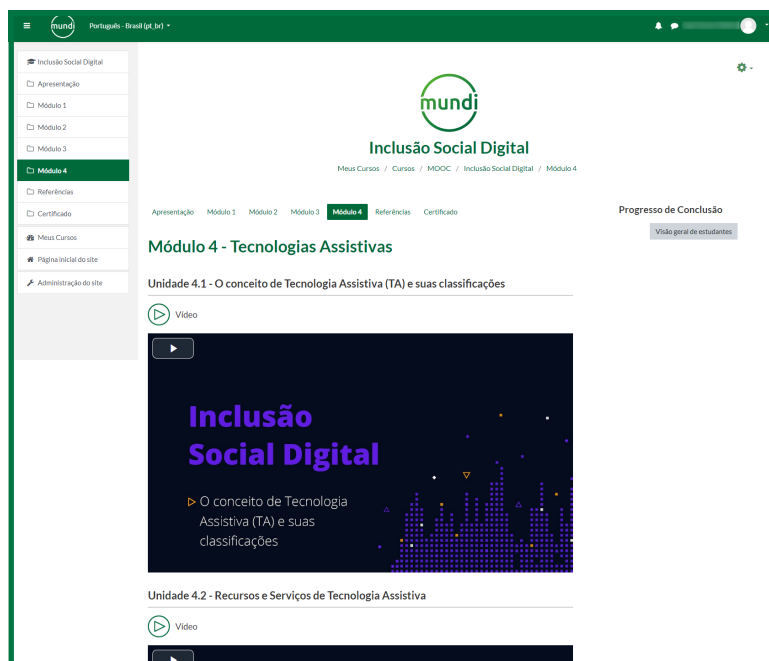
≡ mundi Português - Brasil (pt_br) ▾

Inclusão Social Digital
Apresentação
Módulo 1
Módulo 2
Módulo 3
Módulo 4
Referências
Certificado
Meus Cursos
Página inicial do site
Administração do site

mundi

Inclusão Social Digital

Meus Cursos / Cursos / MOOC / Inclusão Social Digital / Módulo 4

Apresentação Módulo 1 Módulo 2 Módulo 3 Módulo 4 Referências Certificado

Módulo 4 - Tecnologias Assistivas

Unidade 4.1 - O conceito de Tecnologia Assistiva (TA) e suas classificações

Vídeo

Inclusão Social Digital

O conceito de Tecnologia Assistiva (TA) e suas classificações

Unidade 4.2 - Recursos e Serviços de Tecnologia Assistiva

Vídeo

Progresso de Conclusão

Visão geral de estudantes